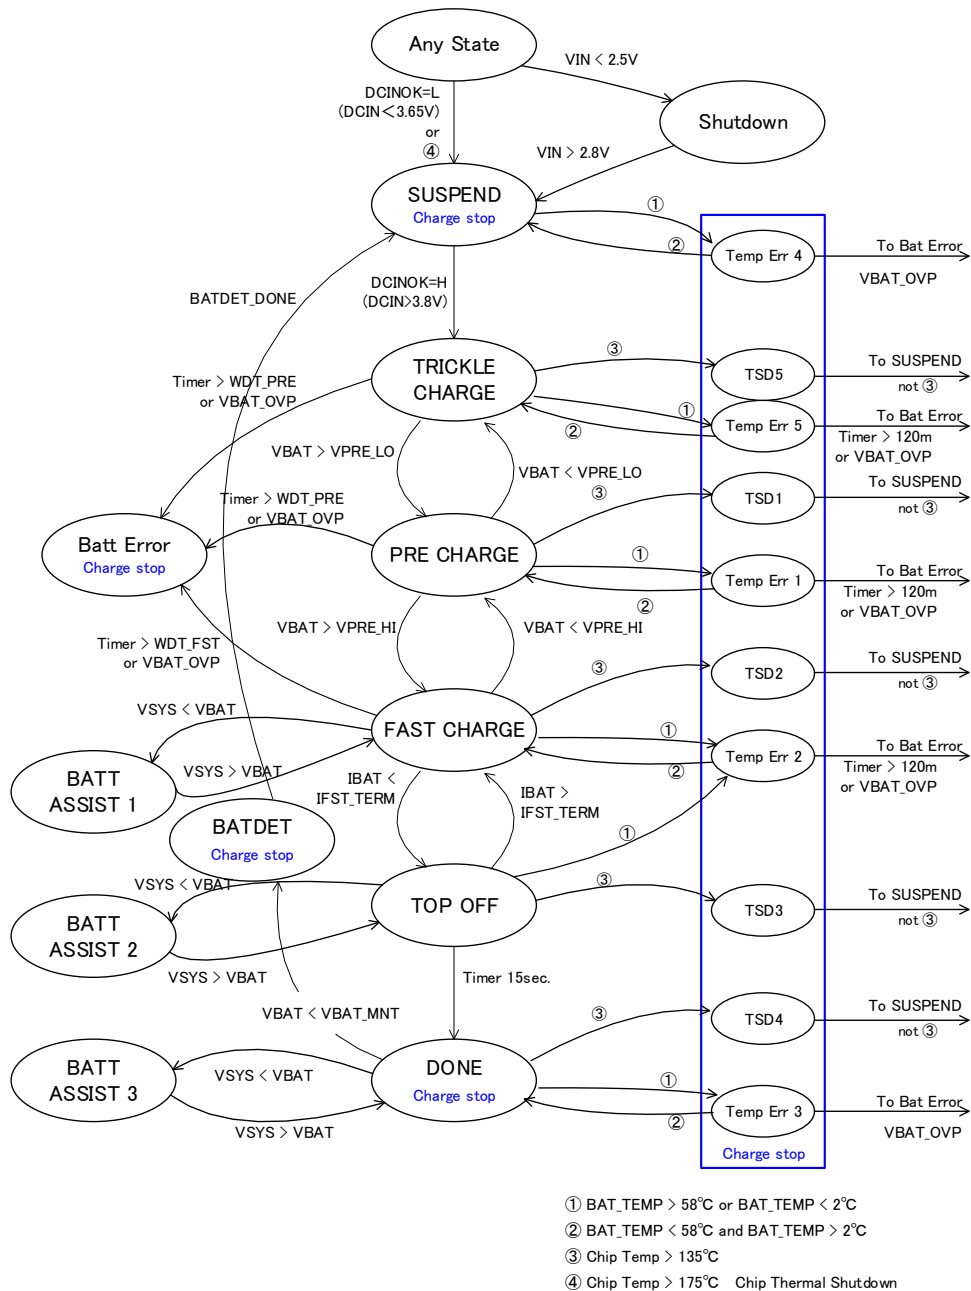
Any State

VIN < 2.5V

DCINOK=L
(DCIN<3.65V)
or
④

Shutdown

VIN > 2.8V

SUSPEND
Charge stop

①

②

Temp Err 4

To Bat Error

VBAT_OVP

BATDET_DONE

DCINOK=H
(DCIN>3.8V)

TRICKLE
CHARGE

③

TSD5

To SUSPEND
not ③

Timer > WDT_PRE
or VBAT_OVP

①

②

Temp Err 5

To Bat Error
Timer > 120m
or VBAT_OVP

VBAT > VPRE_LO

VBAT < VPRE_LO

③

TSD1

To SUSPEND
not ③

Timer > WDT_PRE
or VBAT_OVP

Batt Error
Charge stop

PRE CHARGE

①

②

Temp Err 1

To Bat Error
Timer > 120m
or VBAT_OVP

Timer > WDT_FST
or VBAT_OVP

VBAT > VPRE_HI

VBAT < VPRE_HI

③

TSD2

To SUSPEND
not ③

VSYS < VBAT

FAST CHARGE

①

②

Temp Err 2

To Bat Error
Timer > 120m
or VBAT_OVP

BATT
ASSIST 1

VSYS > VBAT

IBAT <
IFST_TERM

IBAT >
IFST_TERM

BATDET
Charge stop

①

VSYS < VBAT

TOP OFF

③

TSD3

To SUSPEND
not ③

BATT
ASSIST 2

VSYS > VBAT

Timer 15sec.

VBAT < VBAT_MNT

③

TSD4

To SUSPEND
not ③

BATT
ASSIST 3

VSYS < VBAT

DONE
Charge stop

①

②

Temp Err 3

To Bat Error

VBAT_OVP

VSYS > VBAT

Charge stop

① BAT_TEMP > 58℃ or BAT_TEMP < 2℃
② BAT_TEMP < 58℃ and BAT_TEMP > 2℃
③ Chip Temp > 135℃
④ Chip Temp > 175℃ Chip Thermal Shutdown